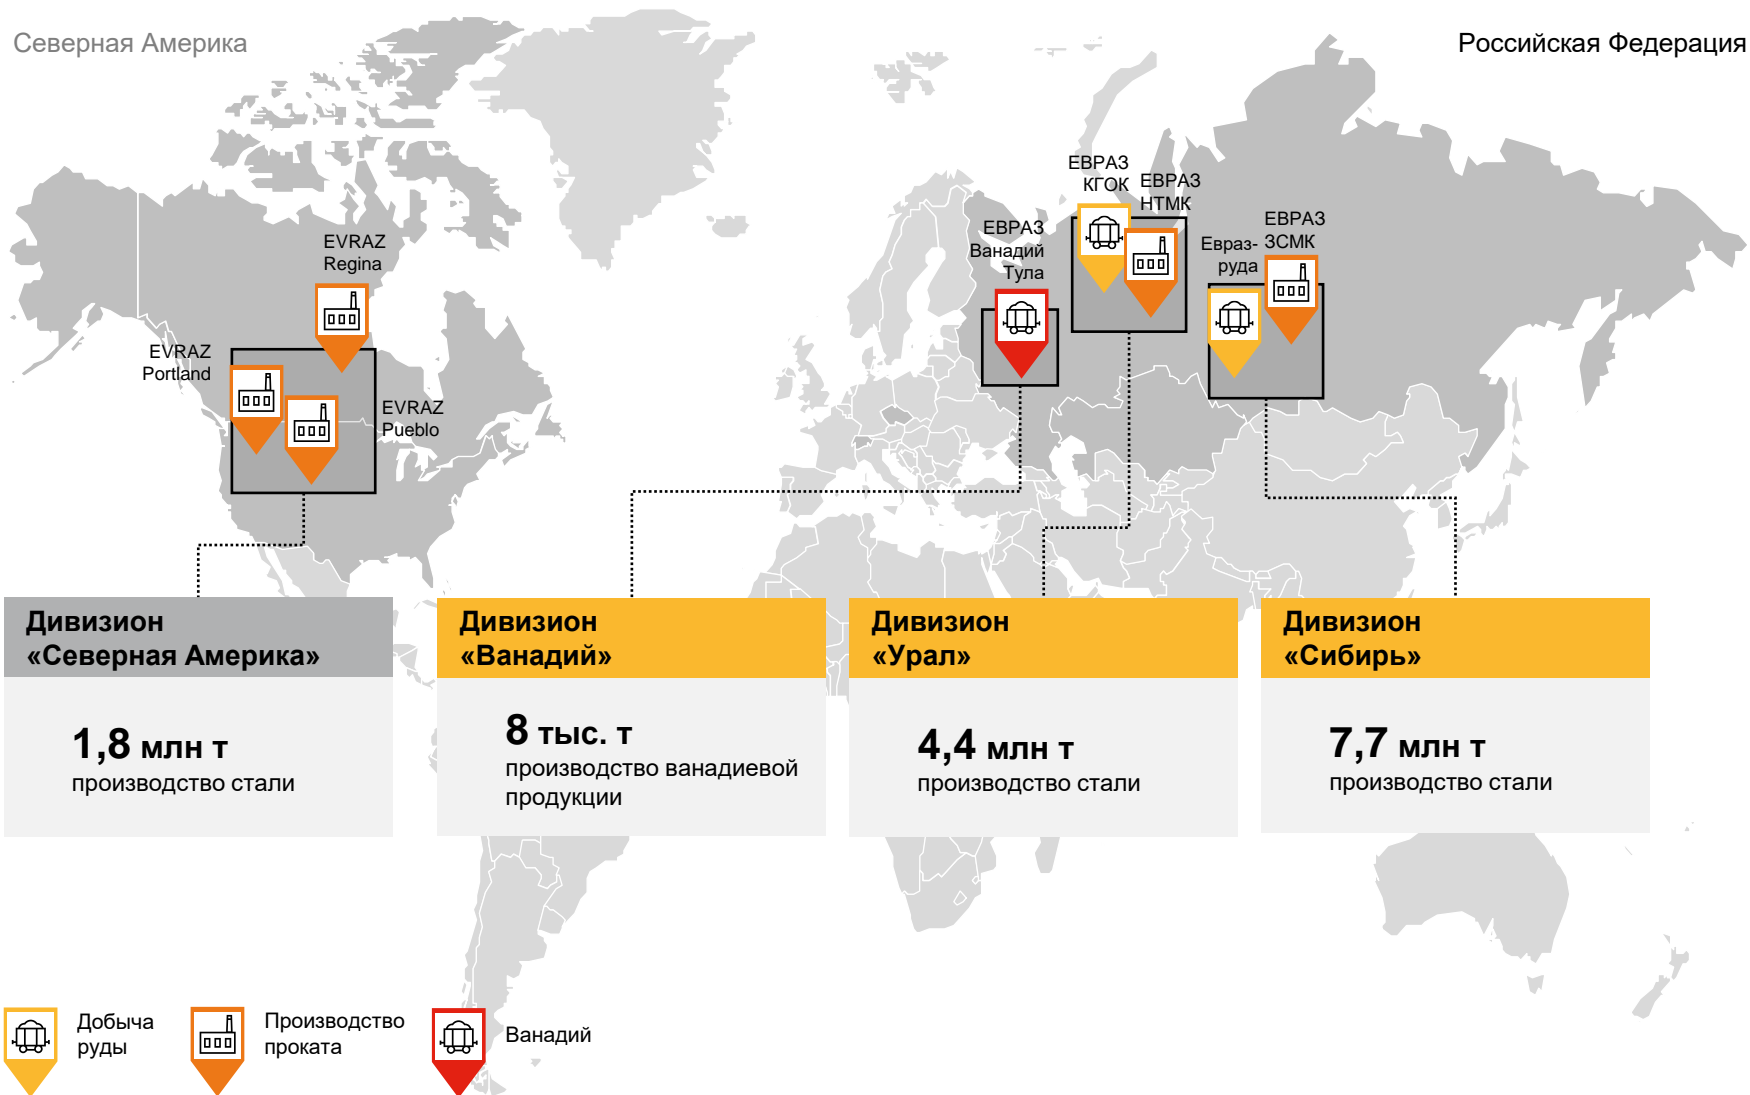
Северная Америка

Российская Федерация

EVRAZ Regina

EVRAZ Portland

EVRAZ Pueblo

ЕВРАЗ Ванадий Тула

ЕВРАЗ КГОК

ЕВРАЗ НТМК

Евраз-руда

ЕВРАЗ ЗСМК

Дивизион «Северная Америка»

1,8 млн т
производство стали

Дивизион «Ванадий»

8 тыс. т
производство ванадиевой продукции

Дивизион «Урал»

4,4 млн т
производство стали

Дивизион «Сибирь»

7,7 млн т
производство стали

Добыча руды

Производство проката

Ванадий